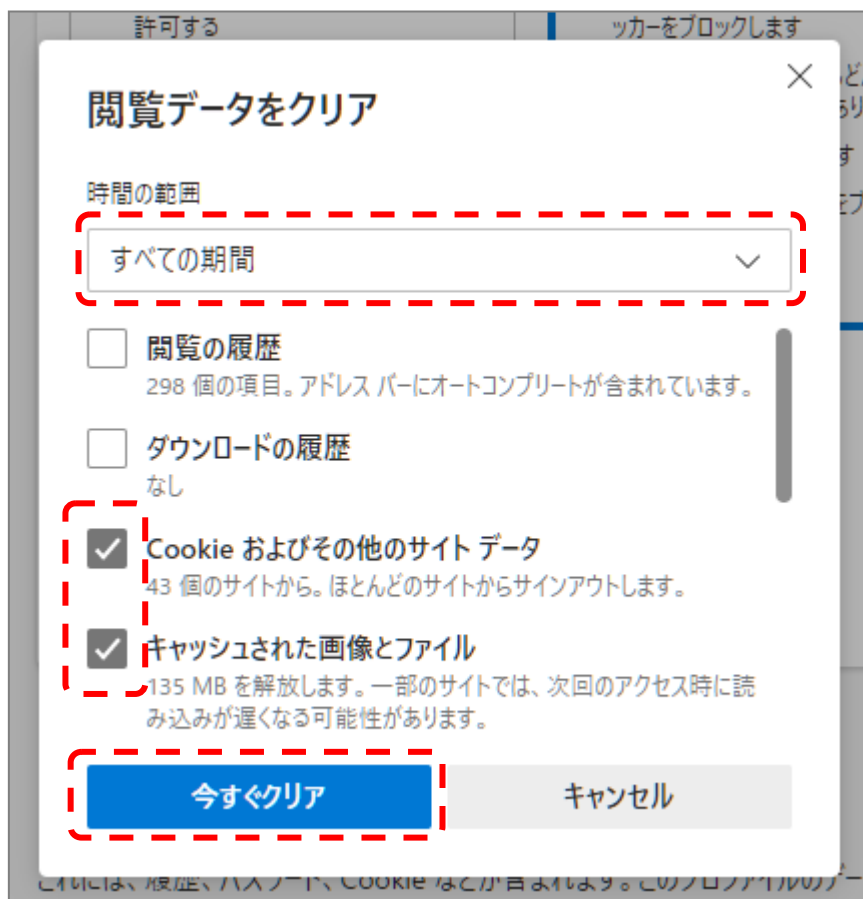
許可する

ッカーをブロックします

閲覧データをクリア

時間の範囲

すべての期間

閲覧の履歴
298 個の項目。アドレス バーにオートコンプリートが含まれています。

ダウンロードの履歴
なし

Cookie およびその他のサイト データ
43 個のサイトから。ほとんどのサイトからサインアウトします。

キャッシュされた画像とファイル
135 MB を解放します。一部のサイトでは、次回のアクセス時に読み込みが遅くなる可能性があります。

今すぐクリア

キャンセル

これには、履歴、パスワード、Cookie などが含まれます。このプロファイルのデ